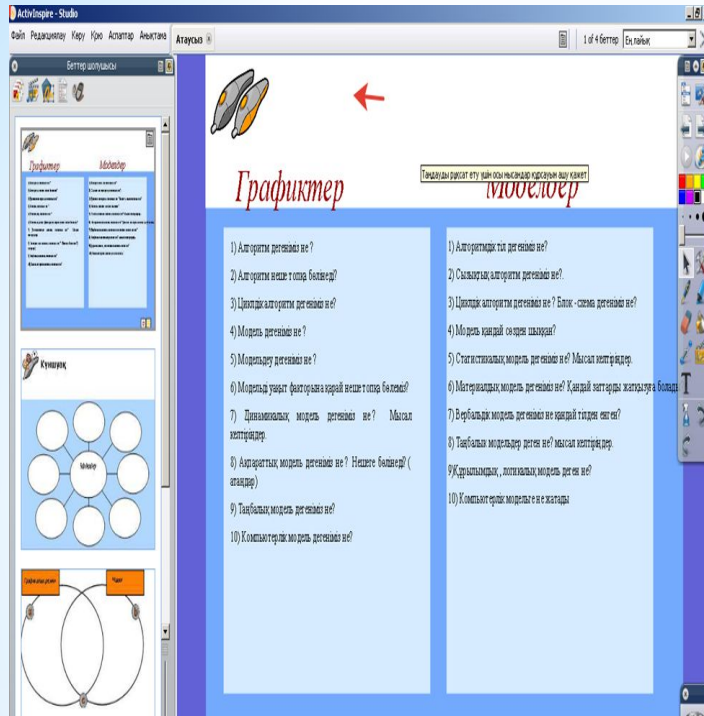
ActivInspire - Studio

Файл Редакциялау Көру Қою Аспаптар Анықтама

Атаусыз

1 of 4 беттер Ең лайық

Беттер шолушысы

Графиктер

Моделдер

Таңдауды рұқсат ету үшін осы нысандар құрсауын ашу қажет

1) Алгоритм дегеніміз не ?

2) Алгоритм неше топқа бөлінеді?

3) Циклды алгоритм дегеніміз не?

4) Модель дегеніміз не ?

5) Модельдеу дегеніміз не ?

6) Модельді уақыт факторына қарай неше топқа бөлеміз?

7) Динамикалық модель дегеніміз не? Мысал келтіріңдер.

8) Ақпараттық модель дегеніміз не ? Нешеге бөлінеді? ( атаңдар)

9) Таңбалық модель дегеніміз не?

10) Компьютерлік модель дегеніміз не?

1) Алгоритмдік тіл дегеніміз не?

2) Сызықтық алгоритм дегеніміз не?.

3) Циклдік алгоритм дегеніміз не? Блок - схема дегеніміз не?

4) Модель қандай сөзден шыққан?

5) Статистикалық модель дегеніміз не? Мысал келтіріңдер.

6) Материалдық модель дегеніміз не? Қандай заттарды жатқызуға болад

7) Вербалдық модель дегеніміз не қандай тілден енген?

8) Таңбалық модельдер деген не? мысал келтіріңдер.

9)Құрылымдық , логикалық модель деген не?

10) Компьютерлік модельге не жатады

Күншуақ

Графикалық редактор

Модел